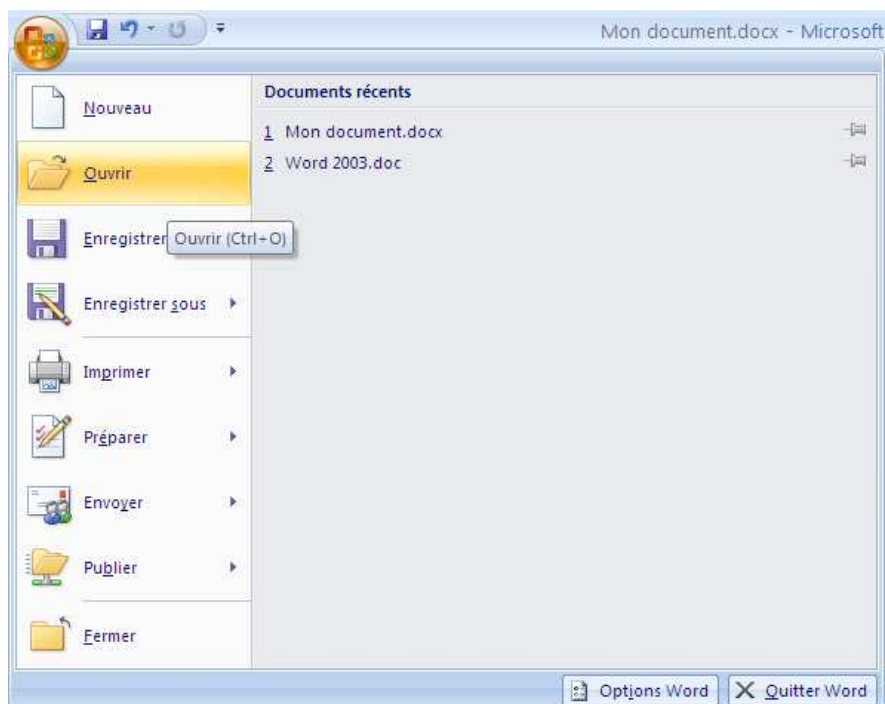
Mon document.docx - Microsoft

Nouveau

Ouvrir

Enregistrer

Ouvrir (Ctrl+O)

Enregistrer sous

Imprimer

Préparer

Envoyer

Publier

Fermer

Documents récents

1 Mon document.docx

2 Word 2003.doc

Options Word

Quitter Word